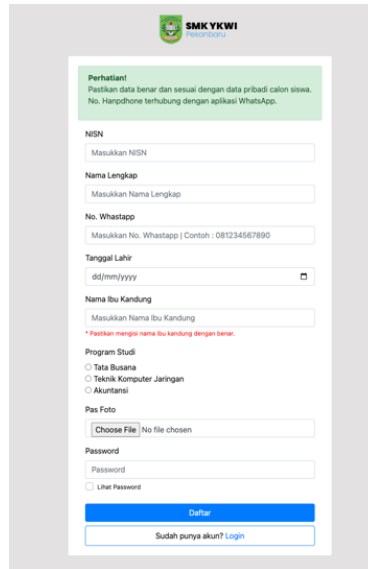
SMK YKWI
Pekanbaru

Perhatian!
Pastikan data benar dan sesuai dengan data pribadi calon siswa.
No. Hanpdhone terhubung dengan aplikasi WhatsApp.

NISN
Masukkan NISN

Nama Lengkap
Masukkan Nama Lengkap

No. Whastapp
Masukkan No. Whastapp | Contoh : 081234567890

Tanggal Lahir
dd/mm/yyyy

Nama Ibu Kandung
Masukkan Nama Ibu Kandung
* Pastikan mengisi nama ibu kandung dengan benar.

Program Studi
Tata Busana
Teknik Komputer Jaringan
Akuntansi

Pas Foto
Choose File No file chosen

Password
Password
Lihat Password

Daftar

Sudah punya akun? Login